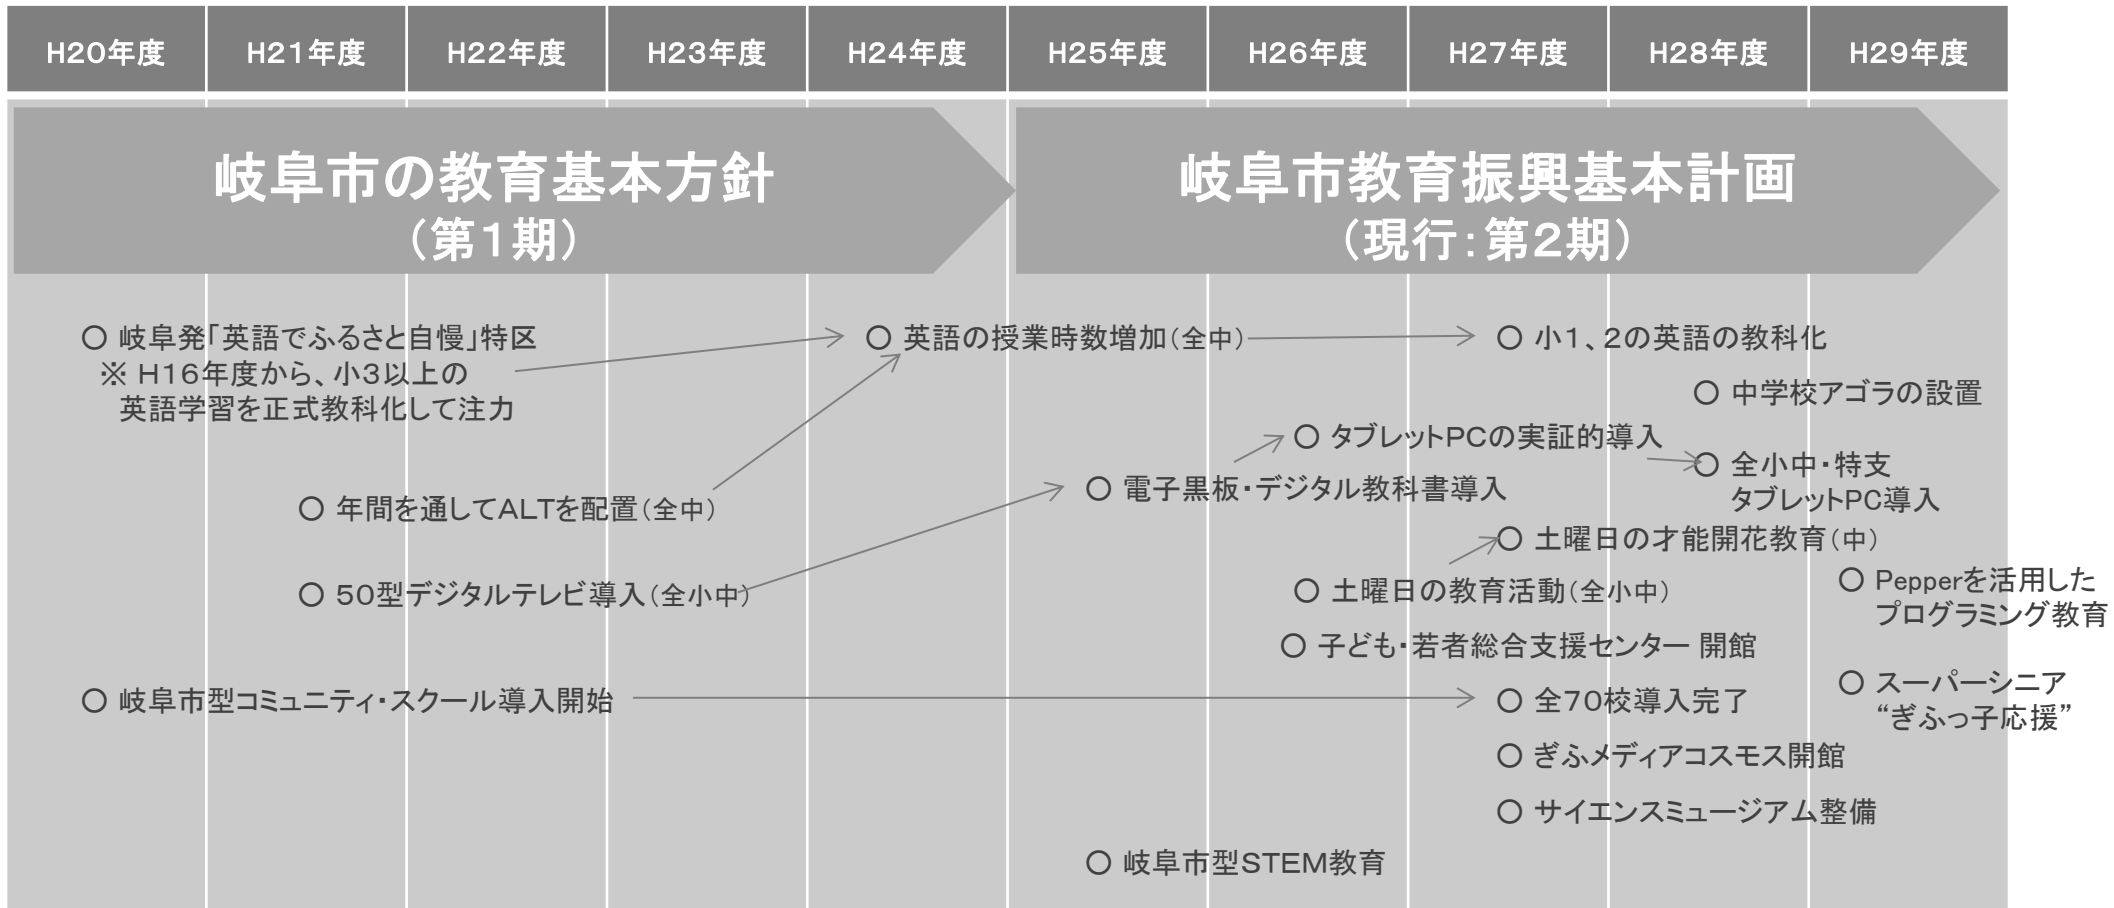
| H20年度 | H21年度 | H22年度 | H23年度 | H24年度 | H25年度 | H26年度 | H27年度 | H28年度 | H29年度 |
|---|---|---|---|---|---|---|---|---|---|

岐阜市の教育基本方針
（第1期）

岐阜市教育振興基本計画
（現行：第2期）

○ 岐阜発「英語でふるさと自慢」特区
※ H16年度から、小3以上の英語学習を正式教科化して注力

○ 英語の授業時数増加（全中）

○ 小1、2の英語の教科化

○ 中学校アゴラの設置

○ タブレットPCの実証的導入

○ 全小中・特支タブレットPC導入

○ 電子黒板・デジタル教科書導入

○ 年間を通してALTを配置（全中）

○ 土曜日の才能開花教育（中）

○ 50型デジタルテレビ導入（全小中）

○ 土曜日の教育活動（全小中）

○ Pepperを活用したプログラミング教育

○ 子ども・若者総合支援センター 開館

○ 岐阜市型コミュニティ・スクール導入開始

○ 全70校導入完了

○ スーパーシニア "ぎふっ子応援"

○ ぎふメディアコスモス開館

○ サイエンスミュージアム整備

○ 岐阜市型STEM教育